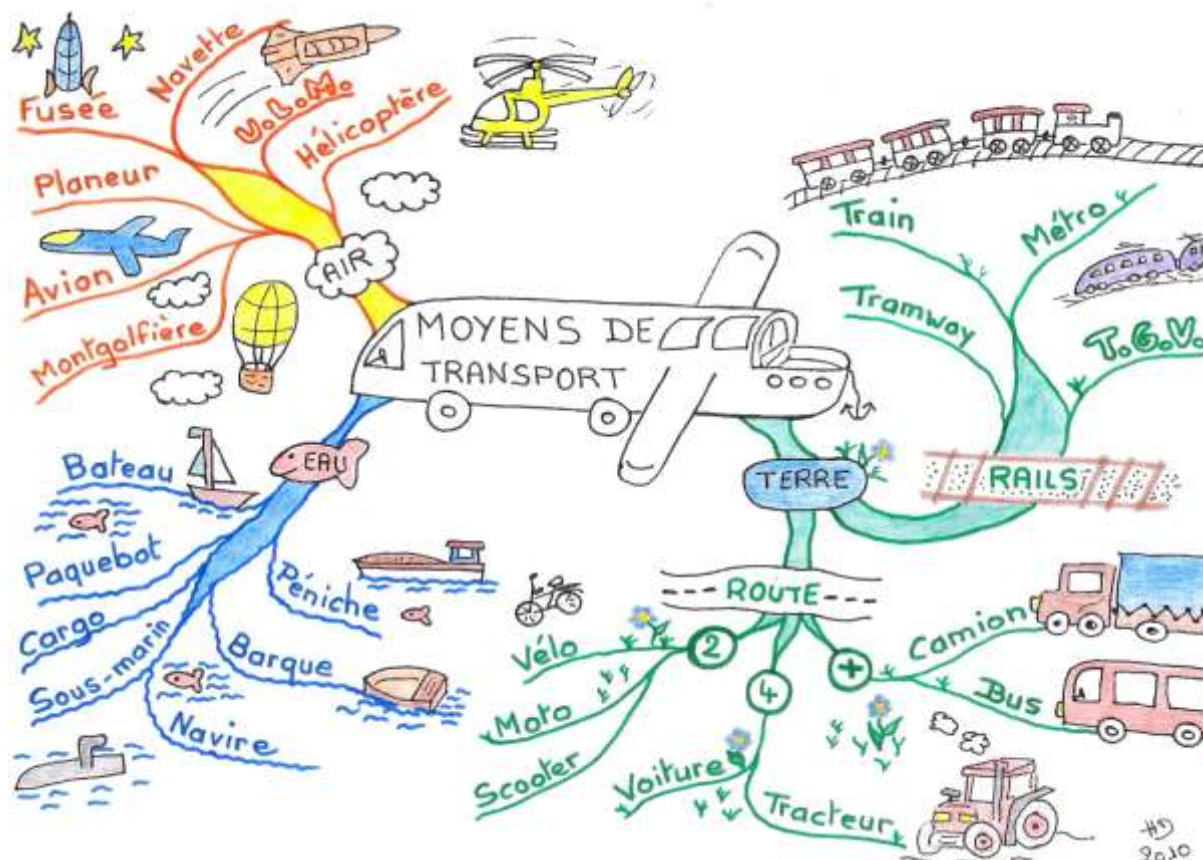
MOYENS DE TRANSPORT

AIR
Fusee
Navette
U.L.M.
Hélicoptère
Planeur
Avion
Montgolfière

EAU
Bateau
Paquebot
Cargo
Sous-marin
Navire
Barque
Péniche

TERRE
RAILS
Train
Métro
Tramway
T.G.V.

ROUTE
2
Vélo
Moto
Scooter
4
Voiture
Tracteur
+
Camion
Bus

HD
2010